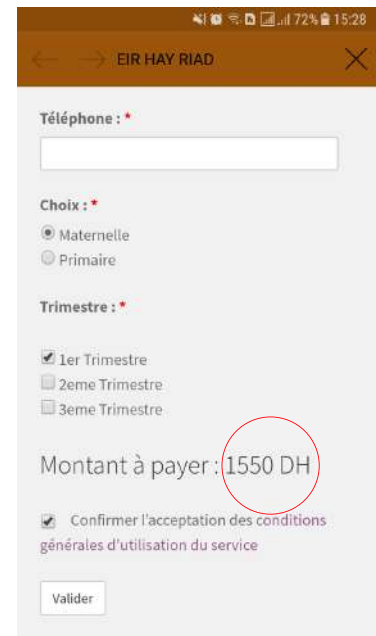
72% 15:28

EIR HAY RIAD

Téléphone : *

Choix : *
Maternelle
Primaire

Trimestre : *

1er Trimestre
2eme Trimestre
3eme Trimestre

Montant à payer : 1550 DH

Confirmer l'acceptation des conditions générales d'utilisation du service

Valider